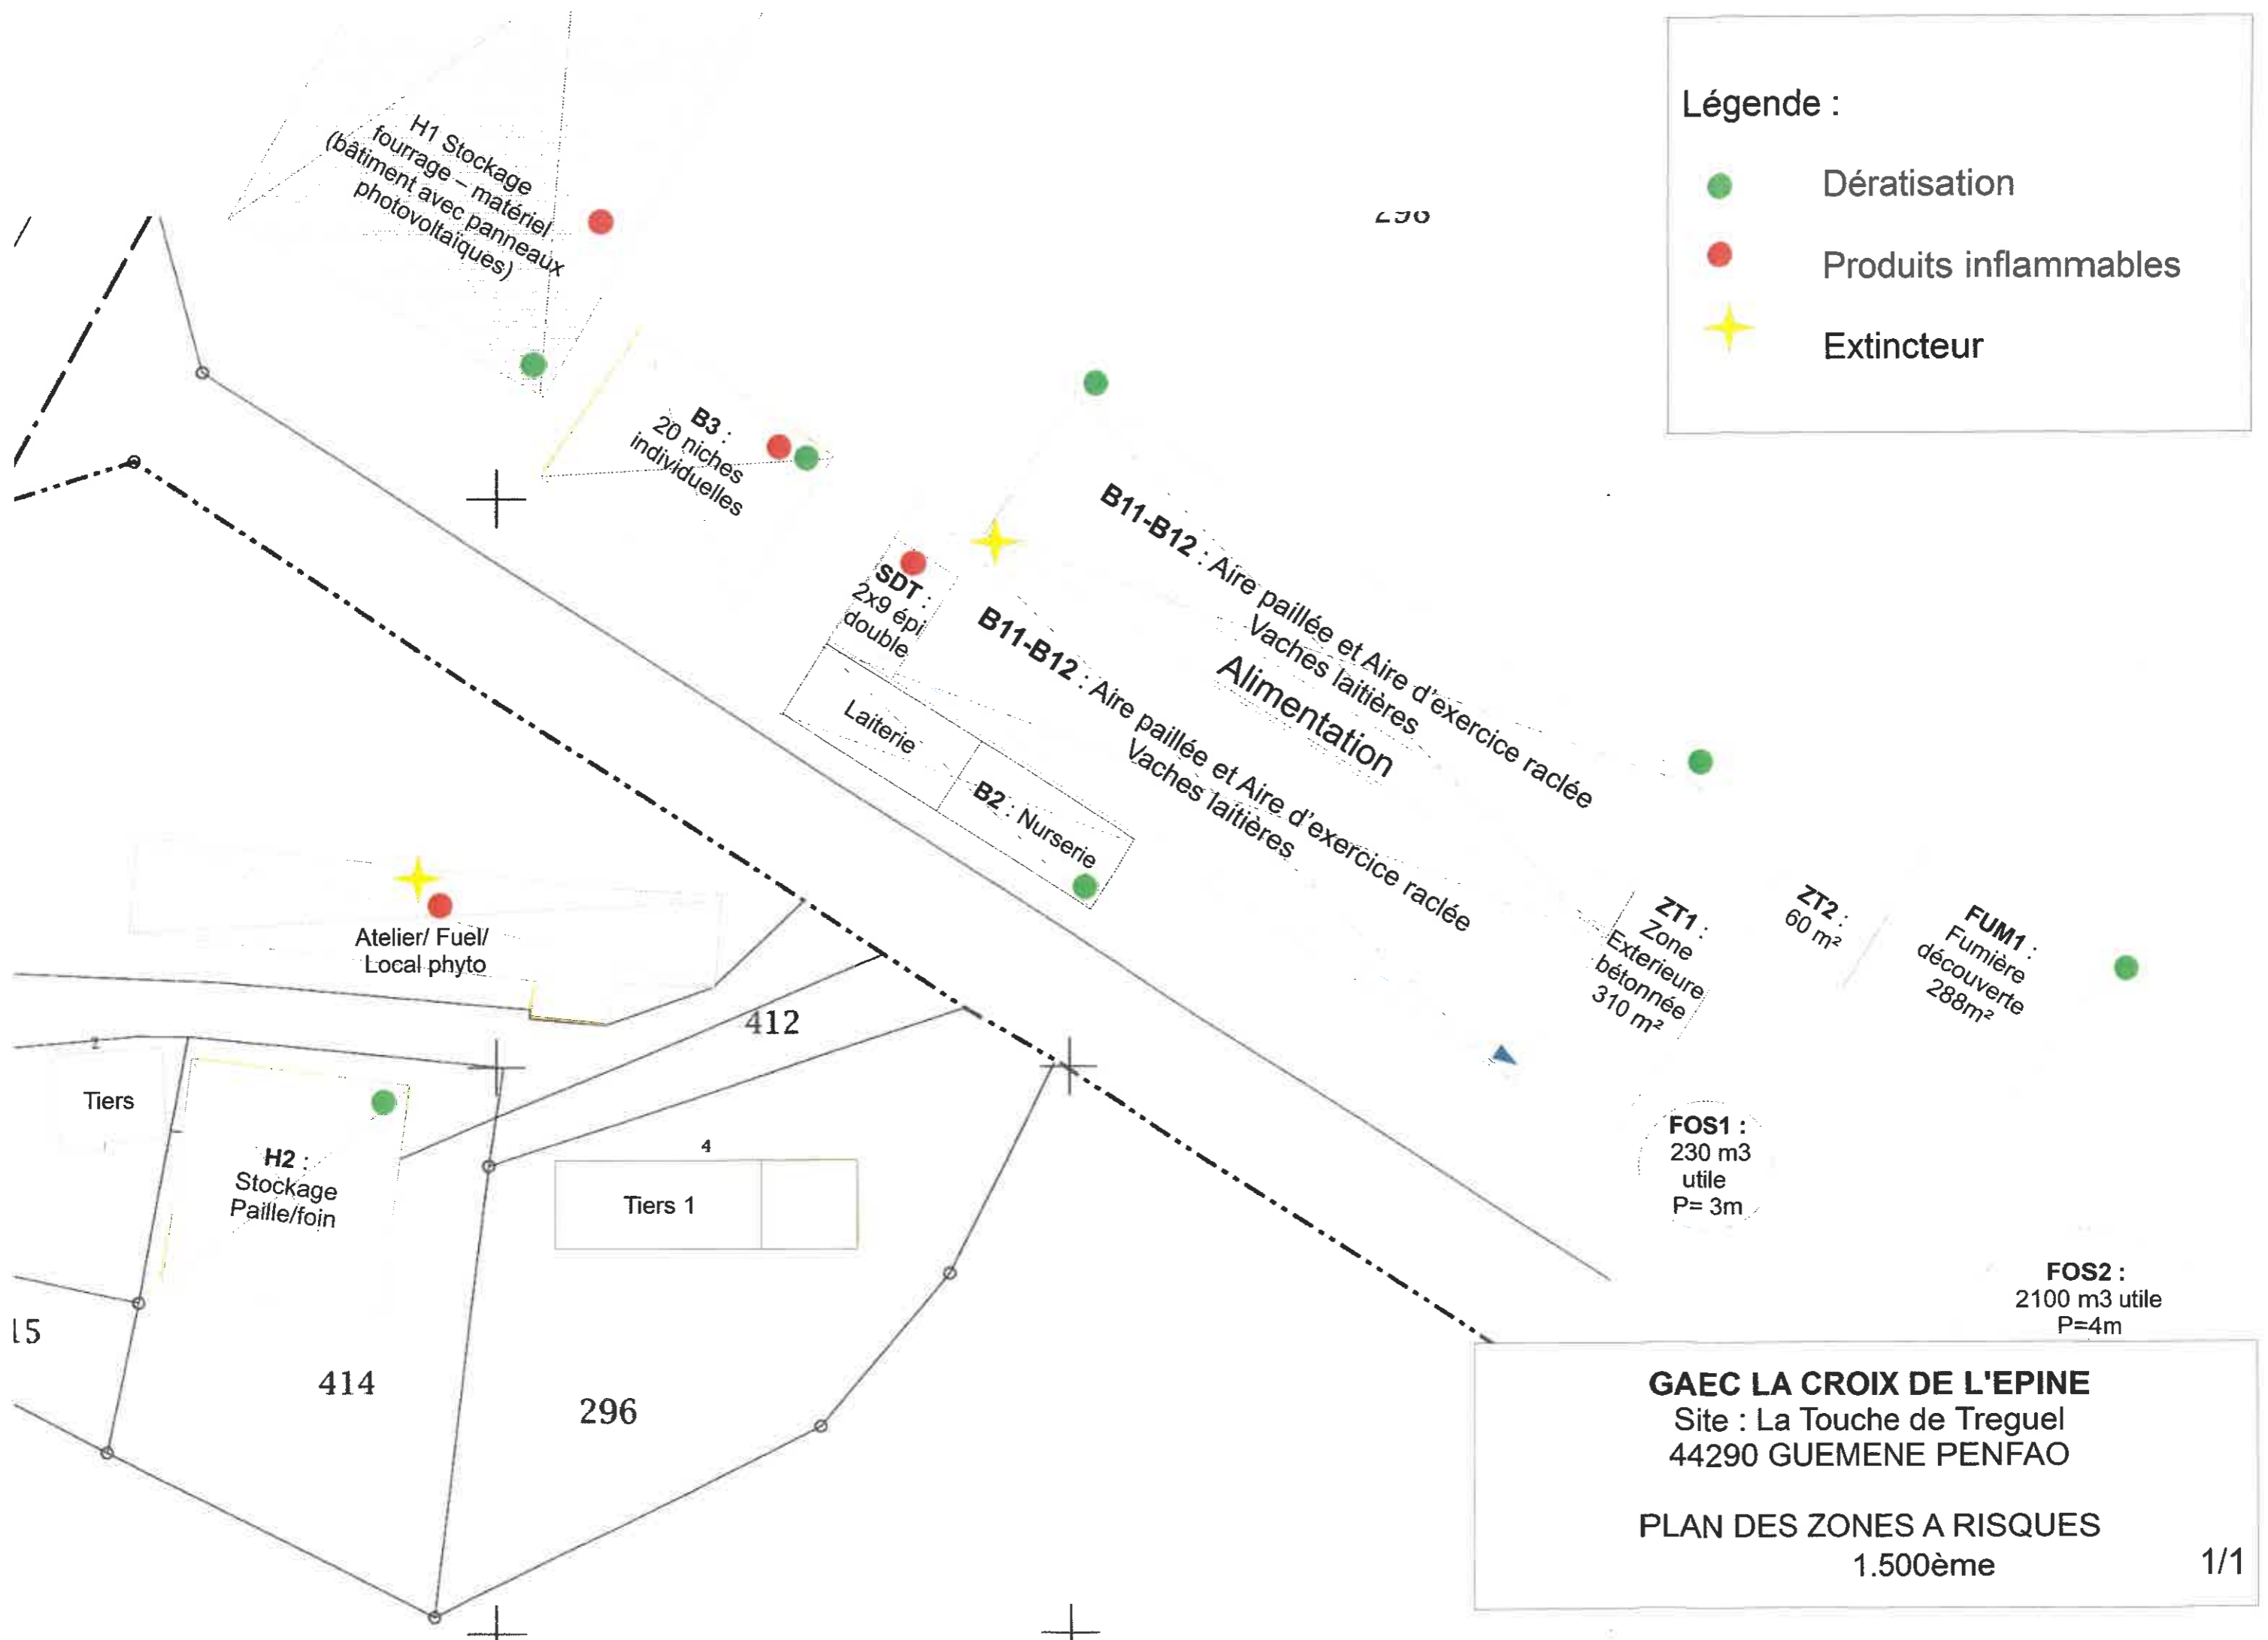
Légende :

Dératisation

Produits inflammables

Extincteur

H1 Stockage fourrage – matériel (bâtiment avec panneaux photovoltaïques)

296

B3 : 20 niches individuelles

SDT : 2x9 épi double

B11-B12 : Aire paillée et Aire d'exercice raclée Vaches laitières

Alimentation

B11-B12 : Aire paillée et Aire d'exercice raclée Vaches laitières

Laiterie

B2 : Nurserie

Atelier/ Fuel/ Local phyto

412

ZT1 : Zone Exterieure bétonnée 310 m²

ZT2 : 60 m²

FUM1 : Fumière découverte 288m²

Tiers

H2 : Stockage Paille/foin

4

Tiers 1

FOS1 : 230 m3 utile P= 3m

FOS2 : 2100 m3 utile P=4m

15

414

296

GAEC LA CROIX DE L'EPINE
Site : La Touche de Treguel
44290 GUEMENE PENFAO

PLAN DES ZONES A RISQUES
1.500ème

1/1